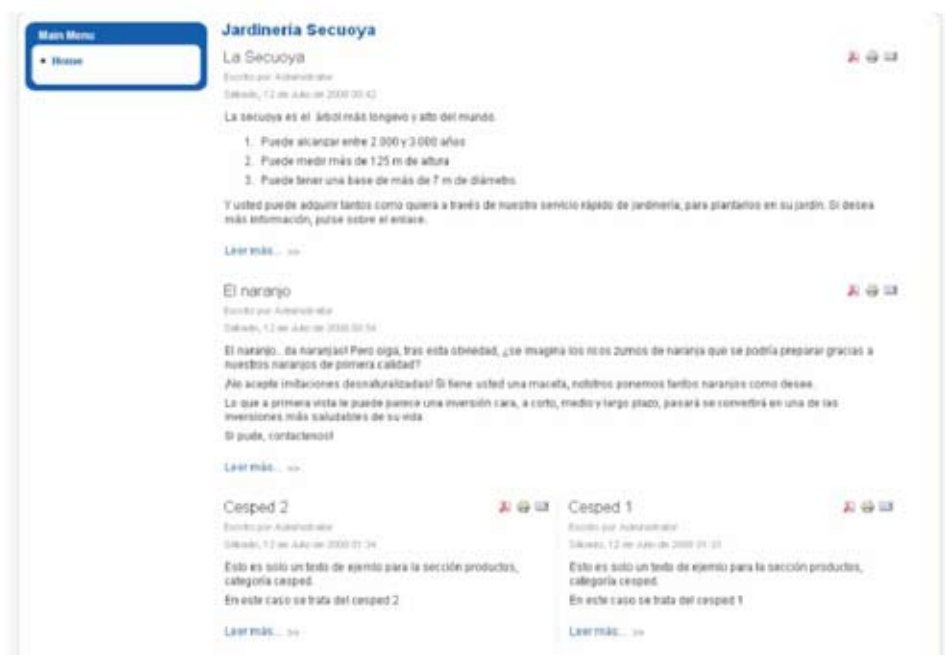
Main Menu

• Home

Jardineria Secuoya

La Secuoya

Escrito por Administrator

Sábado, 12 de Julio de 2008 00:42

La secuoya es el árbol más longevo y alto del mundo.

1. Puede alcanzar entre 2.000 y 3.000 años
2. Puede medir más de 125 m de altura
3. Puede tener una base de más de 7 m de diámetro.

Y usted puede adquirir tantos como quiera a través de nuestro servicio rápido de jardinería, para plantarlos en su jardín. Si desea más información, pulse sobre el enlace.

Leer más... >>

El naranjo

Escrito por Administrator

Sábado, 12 de Julio de 2008 00:54

El naranjo... da naranjas! Pero oigá, tras esta obviedad, ¿se imagina los ricos zumos de naranja que se podría preparar gracias a nuestros naranjos de primera calidad?

¡No acepte imitaciones desnaturalizadas! Si tiene usted una maceta, nosotros ponemos tantos naranjos como desee.

Lo que a primera vista le puede parece una inversión cara, a corto, medio y largo plazo, pasará se convertirá en una de las inversiones más saludables de su vida.

Si pude, contactenos!

Leer más... >>

Cesped 2

Escrito por Administrator

Sábado, 12 de Julio de 2008 01:34

Esto es solo un texto de ejemplo para la sección productos, categoría cesped.

En este caso se trata del cesped 2

Leer más... >>

Cesped 1

Escrito por Administrator

Sábado, 12 de Julio de 2008 01:33

Esto es solo un texto de ejemplo para la sección productos, categoría cesped.

En este caso se trata del cesped 1

Leer más... >>